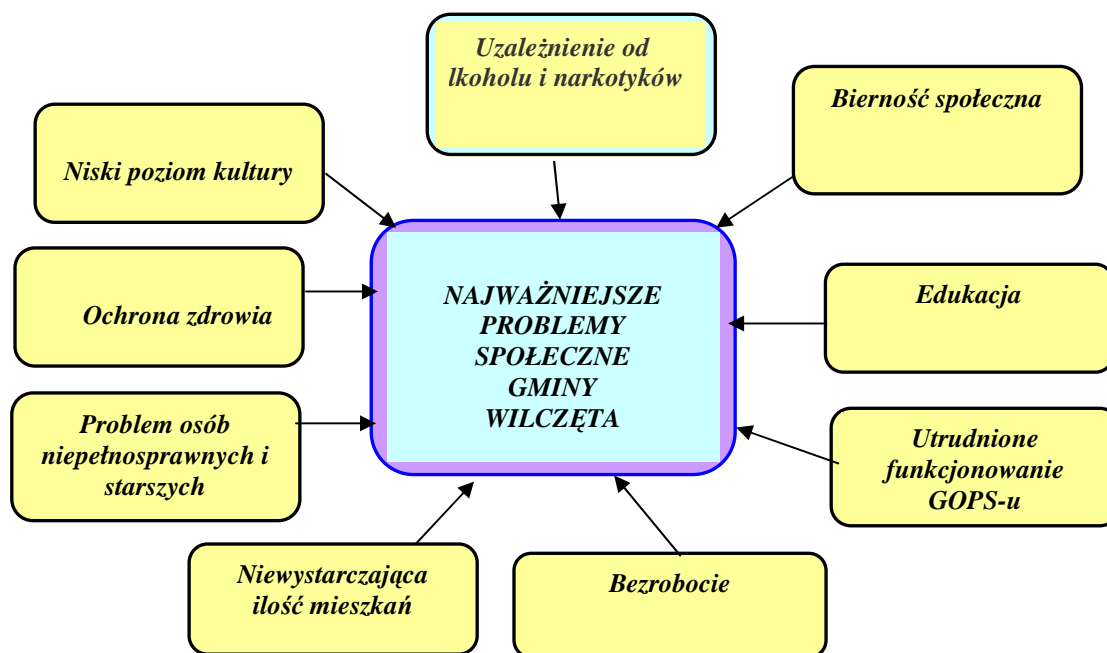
Uzależnienie od lkoholu i narkotyków

Bierność społeczna

Niski poziom kultury

NAJWAŻNIEJSZE PROBLEMY SPOŁECZNE GMINY WILCZĘTA

Ochrona zdrowia

Edukacja

Problem osób niepełnosprawnych i starszych

Utrudnione funkcjonowanie GOPS-u

Niewystarczająca ilość mieszkań

Bezrobocie